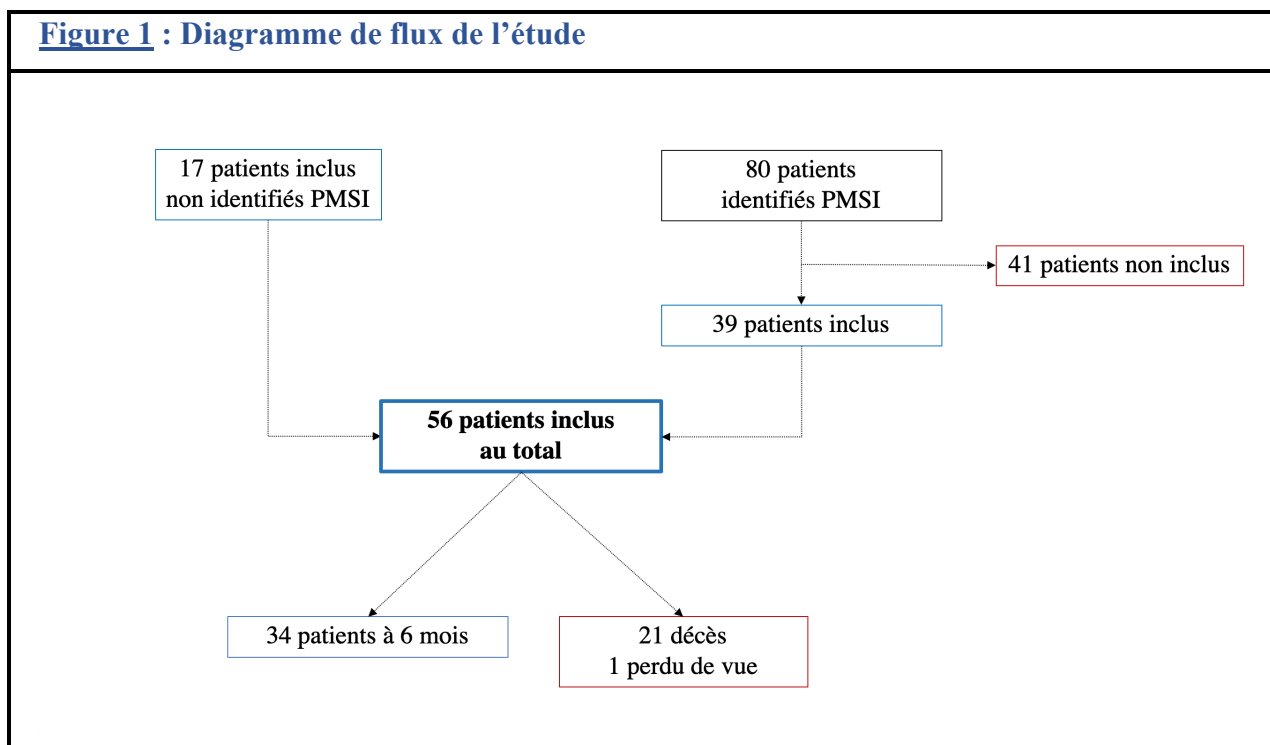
Figure 1 : Diagramme de flux de l’étude

17 patients inclus non identifiés PMSI

80 patients identifiés PMSI

41 patients non inclus

39 patients inclus

56 patients inclus au total

34 patients à 6 mois

21 décès
1 perdu de vue